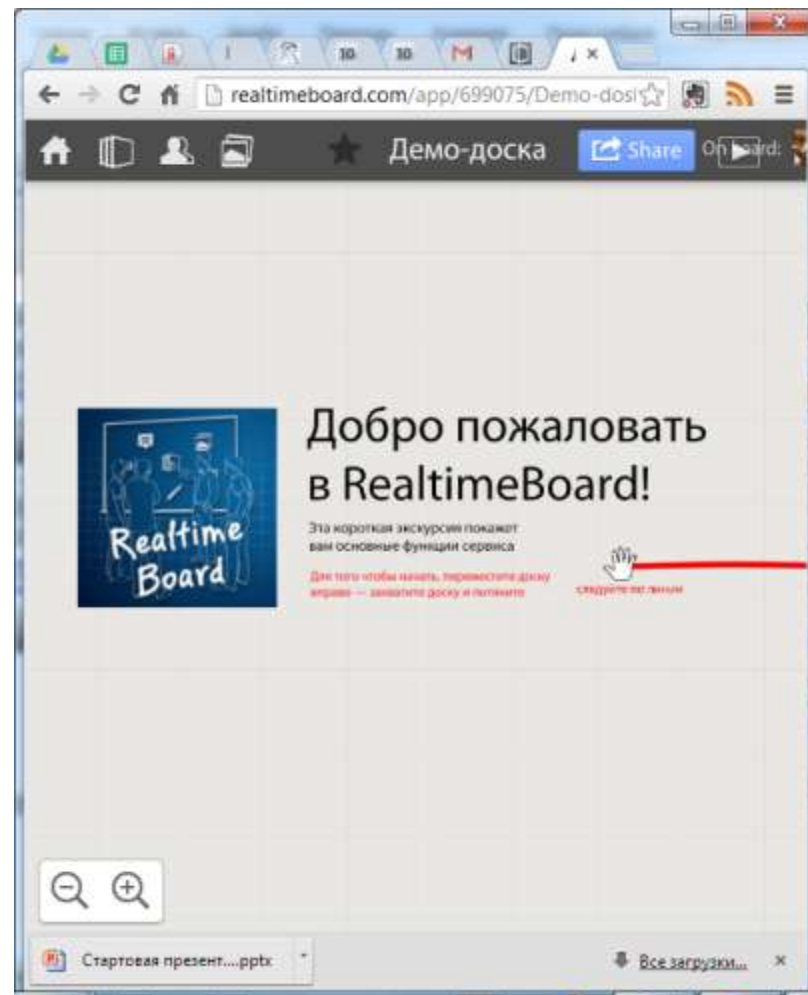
realtimeboard.com/app/699075/Demo-dos

Демо-доска

Share

On board:

Realtime Board

Добро пожаловать в RealtimeBoard!

Эта короткая экскурсия покажет вам основные функции сервиса

Для того чтобы начать, переместите доску вправо — захватите доску и потяните

следуйте по линии

Стартовая презент....pptx

Все загрузки...